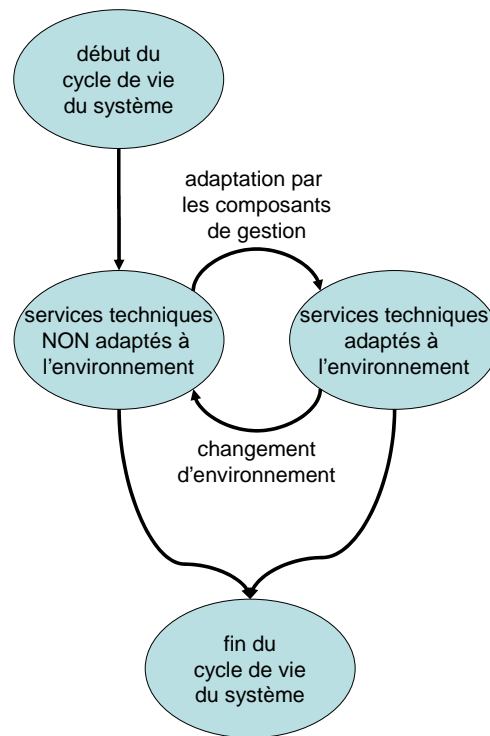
début du cycle de vie du système

adaptation par les composants de gestion

services techniques NON adaptés à l'environnement

services techniques adaptés à l'environnement

changement d'environnement

fin du cycle de vie du système